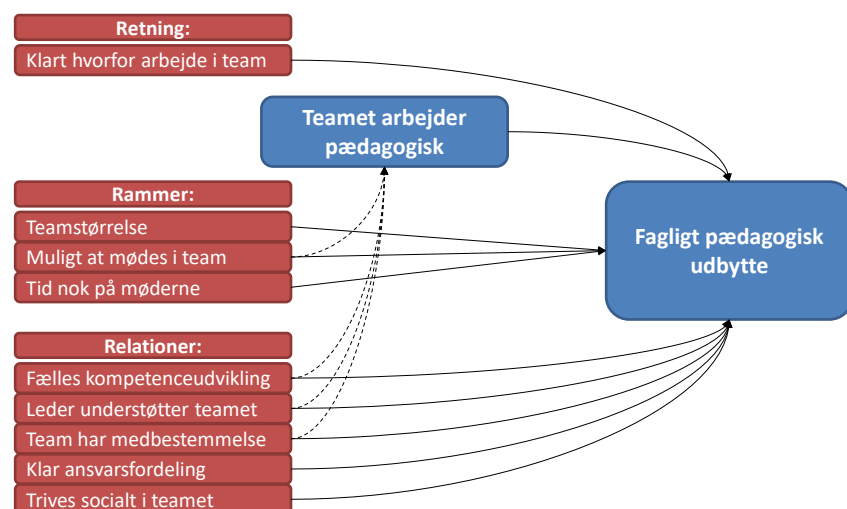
Retning:

Klart hvorfor arbejde i team

Teamet arbejder pædagogisk

Rammer:

Teamstørrelse

Muligt at mødes i team

Tid nok på møderne

Fagligt pædagogisk udbytte

Relationer:

Fælles kompetenceudvikling

Leder understøtter teamet

Team har medbestemmelse

Klar ansvarsfordeling

Trives socialt i teamet